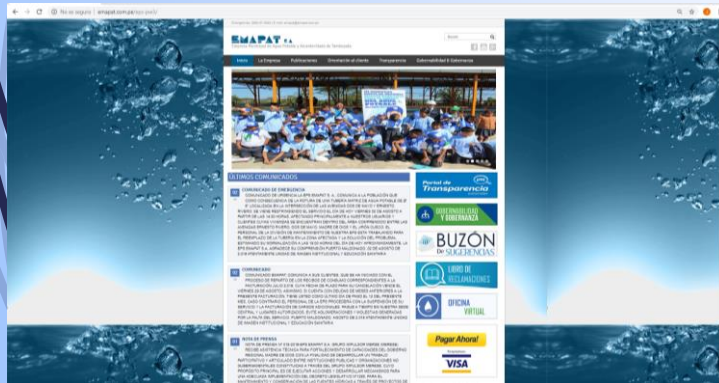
No es seguro | emapat.com.pe

EMAPAT S.A.

Inicio La Empresa Publicaciones Orientación al cliente Transparencia Sostenibilidad & Gobernanza

ÚLTIMOS COMUNICADOS

COMUNICADO DE EMERGENCIA

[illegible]

COMUNICADO

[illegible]

NOTA DE PRENSA

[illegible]

Portal de Transparencia

SOSTENIBILIDAD Y GOBERNANZA

BUZÓN DE SUGERENCIAS

LIBRO DE RECLAMACIONES

OFICINA VIRTUAL

Pagar Ahora!

VISA